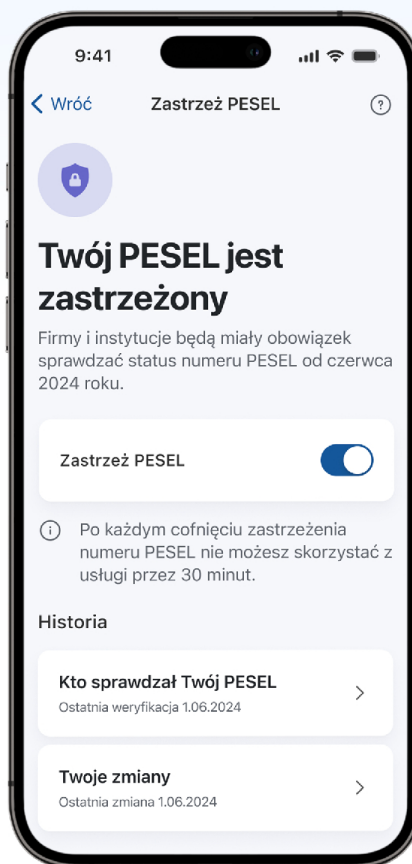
9:41

Wróć

Zastrzeż PESEL

?

Twój PESEL jest zastrzeżony

Firmy i instytucje będą miały obowiązek sprawdzać status numeru PESEL od czerwca 2024 roku.

Zastrzeż PESEL

Po każdym cofnięciu zastrzeżenia numeru PESEL nie możesz skorzystać z usługi przez 30 minut.

Historia

Kto sprawdzał Twój PESEL
Ostatnia weryfikacja 1.06.2024

Twoje zmiany
Ostatnia zmiana 1.06.2024